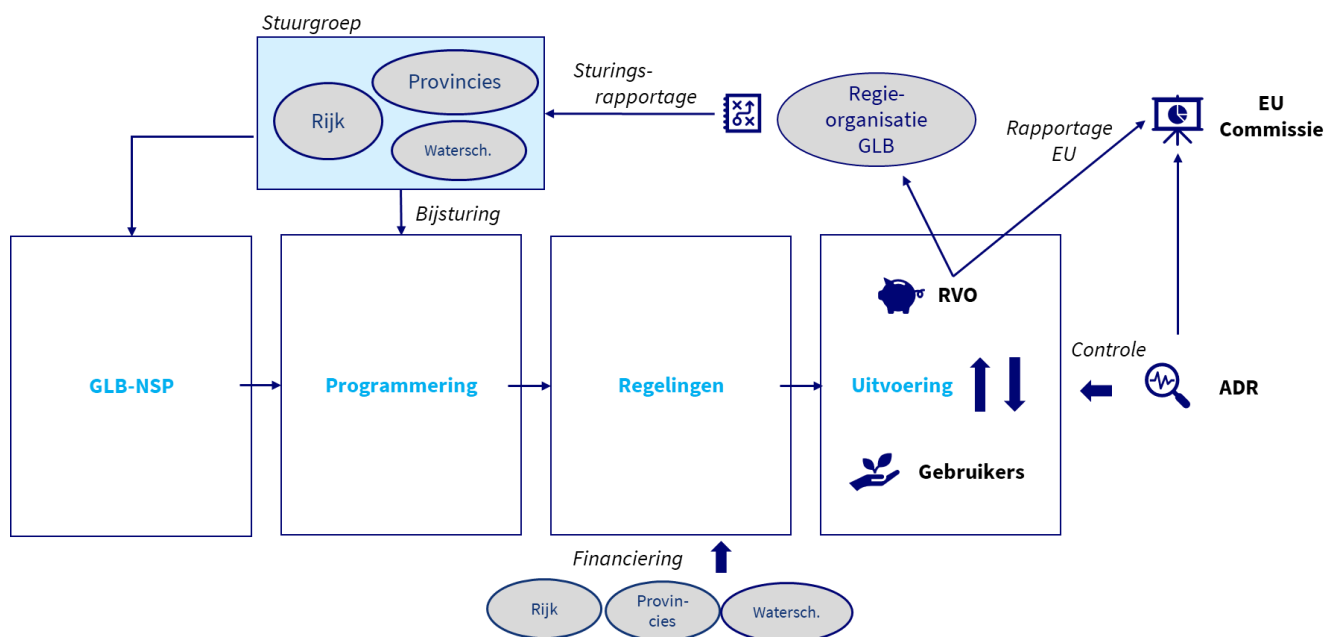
Stuurgroep

Provincies

Rijk

Watersch.

Sturings-rapportage

Regie-organisatie GLB

Rapportage EU

EU Commissie

Bijsturing

GLB-NSP

Programmering

Regelingen

RVO

Uitvoering

Gebruikers

Controle

ADR

Financiering

Rijk

Provin-cies

Watersch.